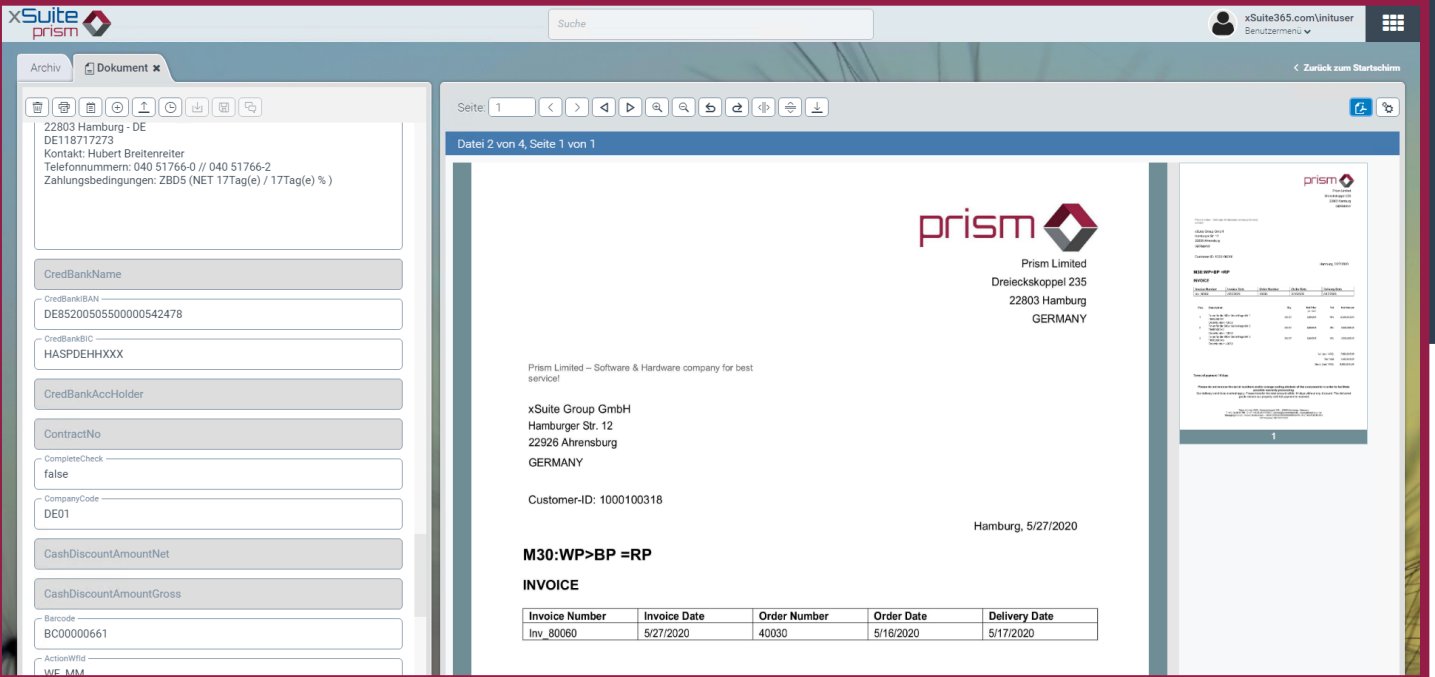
xSuite prism

Suche

xSuite365.com\inituser
Benutzermenü

Archiv
Dokument ✖

‹ Zurück zum Startschirm

22803 Hamburg - DE
DE118717273
Kontakt: Hubert Breitenreiter
Telefonnummern: 040 51766-0 // 040 51766-2
Zahlungsbedingungen: ZBD5 (NET 17Tag(e) / 17Tag(e) % )

CredBankName

CredBankIBAN
DE85200505500000542478

CredBankBIC
HASPDEHHXXX

CredBankAccHolder

ContractNo

CompleteCheck
false

CompanyCode
DE01

CashDiscountAmountNet

CashDiscountAmountGross

Barcode
BC00000661

ActionWfId
WF_MM

Seite: 1

Datei 2 von 4, Seite 1 von 1

prism

Prism Limited
Dreieckskoppel 235
22803 Hamburg
GERMANY

Prism Limited – Software & Hardware company for best service!

xSuite Group GmbH
Hamburger Str. 12
22926 Ahrensburg
GERMANY

Customer-ID: 1000100318

Hamburg, 5/27/2020

M30:WP>BP =RP

INVOICE

| Invoice Number | Invoice Date | Order Number | Order Date | Delivery Date |
|---|---|---|---|---|
| Inv_80060 | 5/27/2020 | 40030 | 5/16/2020 | 5/17/2020 |

1